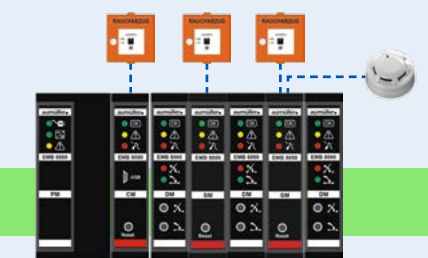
RAUCHABZUG
RAUCHABZUG
RAUCHABZUG

aumüller
EMB 8000
PM

aumüller
EMB 8000
CM

aumüller
EMB 8000
DM
Reset

aumüller
EMB 8000
SM
Reset

aumüller
EMB 8000
DM
Reset

aumüller
EMB 8000
SM
Reset

aumüller
EMB 8000
DM
Reset